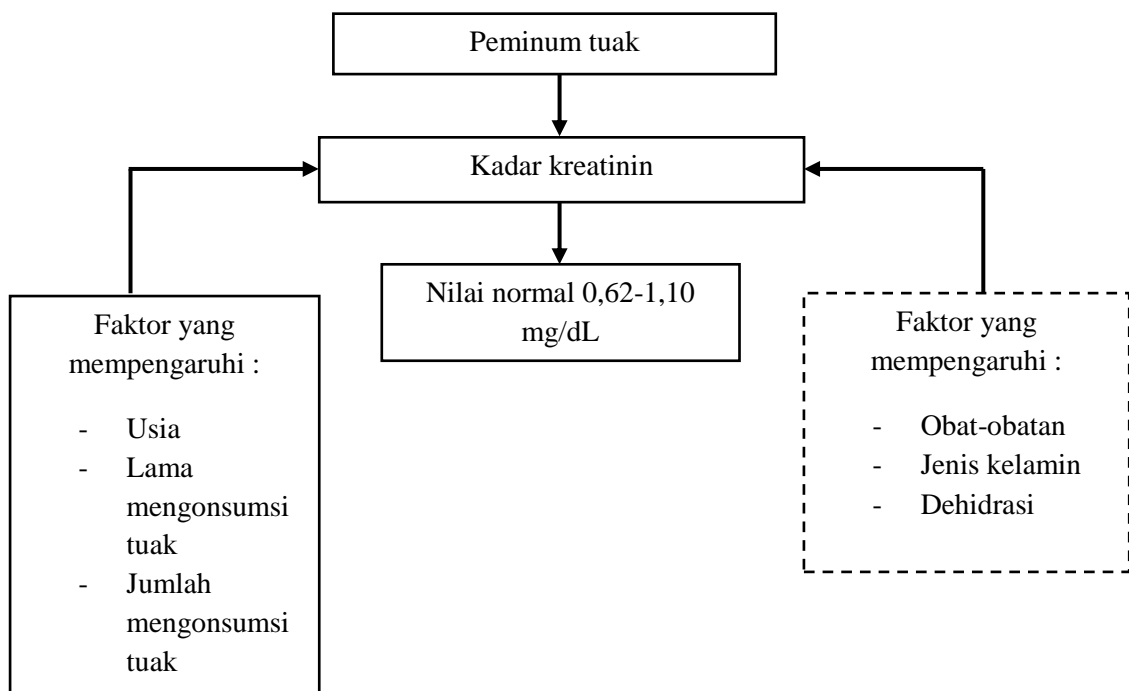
Peminum tuak

Kadar kreatinin

Faktor yang mempengaruhi :

- Usia
- Lama mengonsumsi tuak
- Jumlah mengonsumsi tuak

Nilai normal 0,62-1,10 mg/dL

Faktor yang mempengaruhi :

- Obat-obatan
- Jenis kelamin
- Dehidrasi